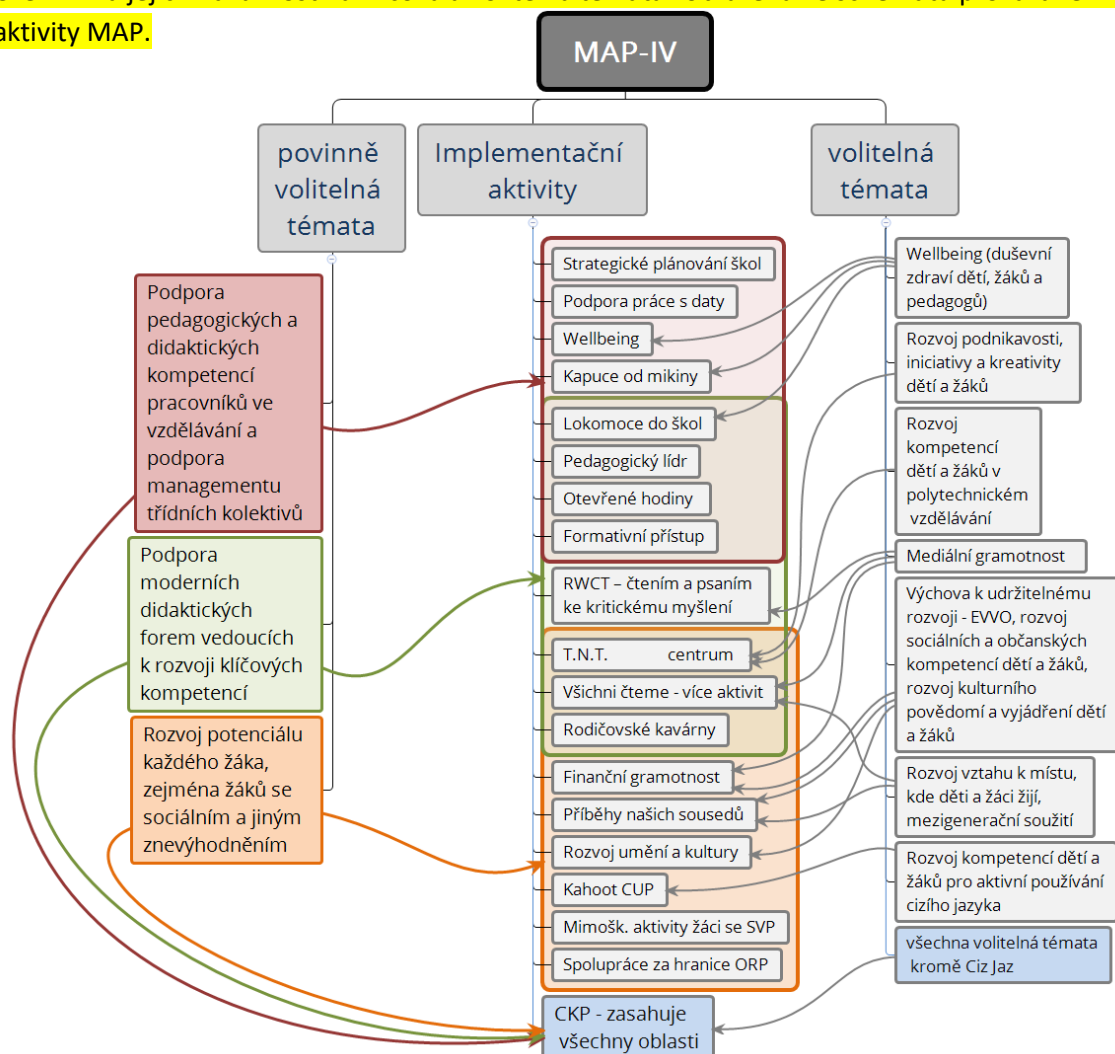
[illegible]
aktivity MAP.

MAP-IV

povinně volitelná témata

Implementační aktivity

volitelná témata

Podpora pedagogických a didaktických kompetencí pracovníků ve vzdělávání a podpora managementu třídních kolektivů

Podpora moderních didaktických forem vedoucích k rozvoji klíčových kompetencí

Rozvoj potenciálu každého žáka, zejména žáků se sociálním a jiným znevýhodněním

Strategické plánování škol
Podpora práce s daty
Wellbeing
Kapuce od mikiny
Lokomoce do škol
Pedagogický lídr
Otevřené hodiny
Formativní přístup
RWCT – čtením a psaním ke kritickému myšlení
T.N.T. centrum
Všichni čteme - více aktivit
Rodičovské kavárny
Finanční gramotnost
Příběhy našich sousedů
Rozvoj umění a kultury
Kahoot CUP
Mimošk. aktivity žáci se SVP
Spolupráce za hranice ORP
CKP - zasahuje všechny oblasti

Wellbeing (duševní zdraví dětí, žáků a pedagogů)
Rozvoj podnikavosti, iniciativy a kreativity dětí a žáků
Rozvoj kompetencí dětí a žáků v polytechnickém vzdělávání
Mediální gramotnost
Výchova k udržitelnému rozvoji - EVVO, rozvoj sociálních a občanských kompetencí dětí a žáků, rozvoj kulturního povědomí a vyjádření dětí a žáků
Rozvoj vztahu k místu, kde děti a žáci žijí, mezigenerační soužití
Rozvoj kompetencí dětí a žáků pro aktivní používání cizího jazyka
všechna volitelná témata kromě Ciz Jaz